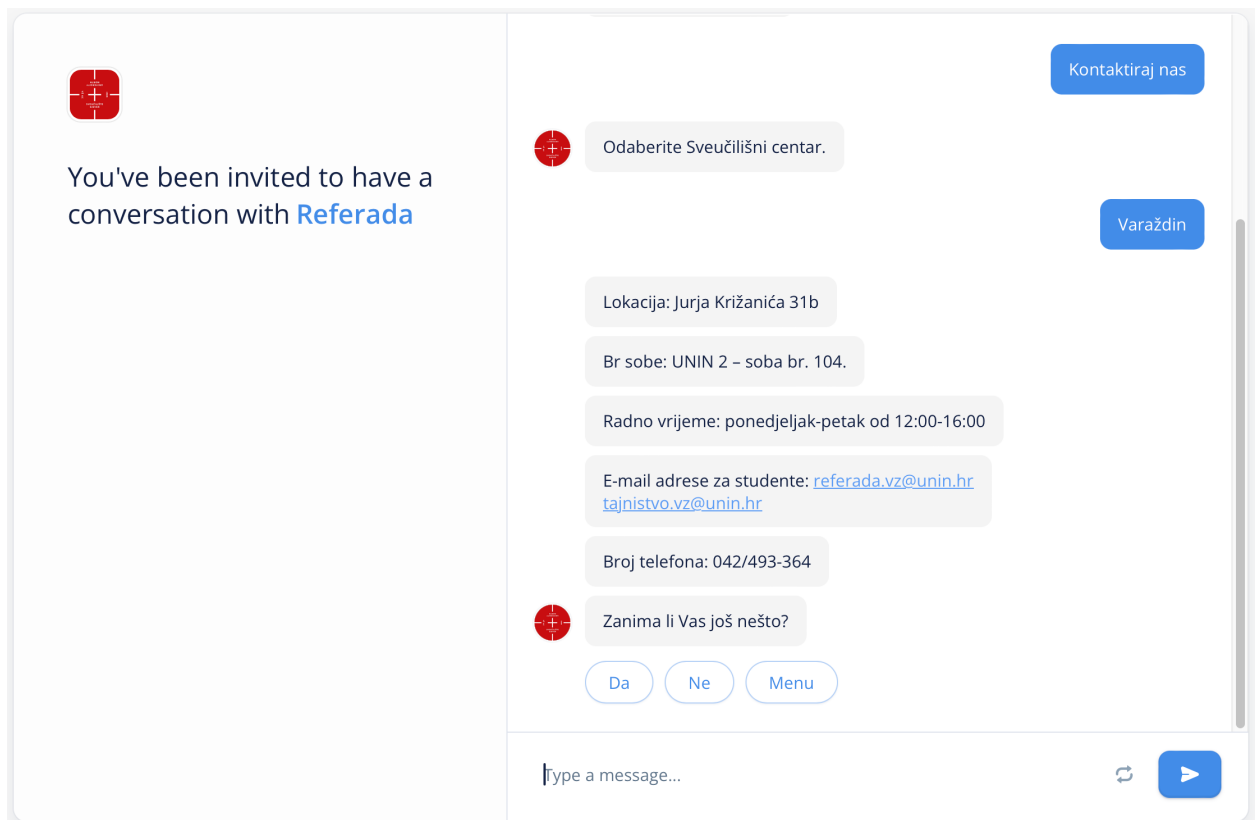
You've been invited to have a conversation with Referada

Kontaktiraj nas

Odaberite Sveučilišni centar.

Varaždin

Lokacija: Jurja Križanića 31b

Br sobe: UNIN 2 – soba br. 104.

Radno vrijeme: ponedjeljak-petak od 12:00-16:00

E-mail adrese za studente: referada.vz@unin.hr tajnistvo.vz@unin.hr

Broj telefona: 042/493-364

Zanima li Vas još nešto?

Da

Ne

Menu

Type a message...